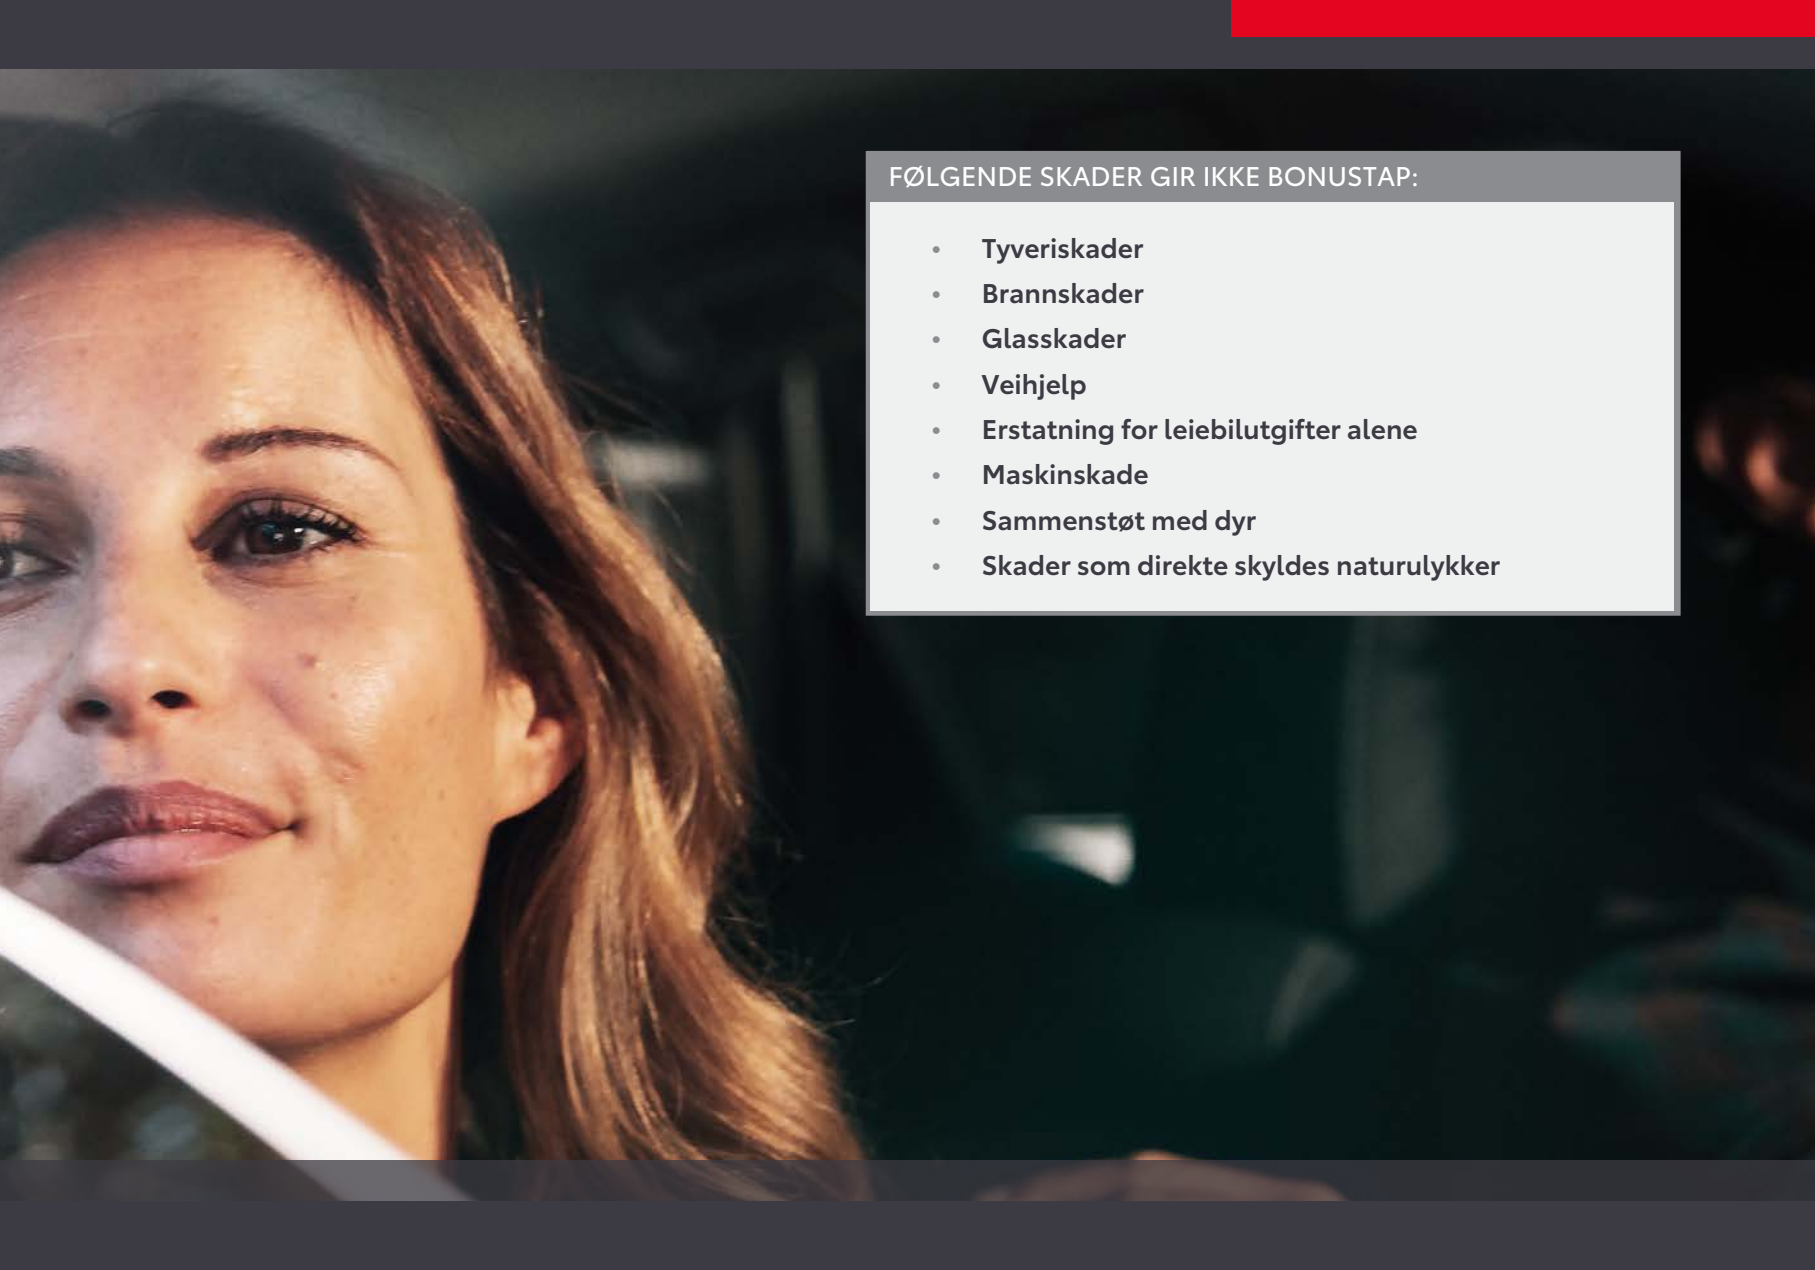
FØLGENDE SKADER GIR IKKE BONUSTAP:

- Tyveriskader
- Brannskader
- Glasskader
- Veihjelp
- Erstatning for leiebilutgifter alene
- Maskinskade
- Sammenstøt med dyr
- Skader som direkte skyldes naturulykker